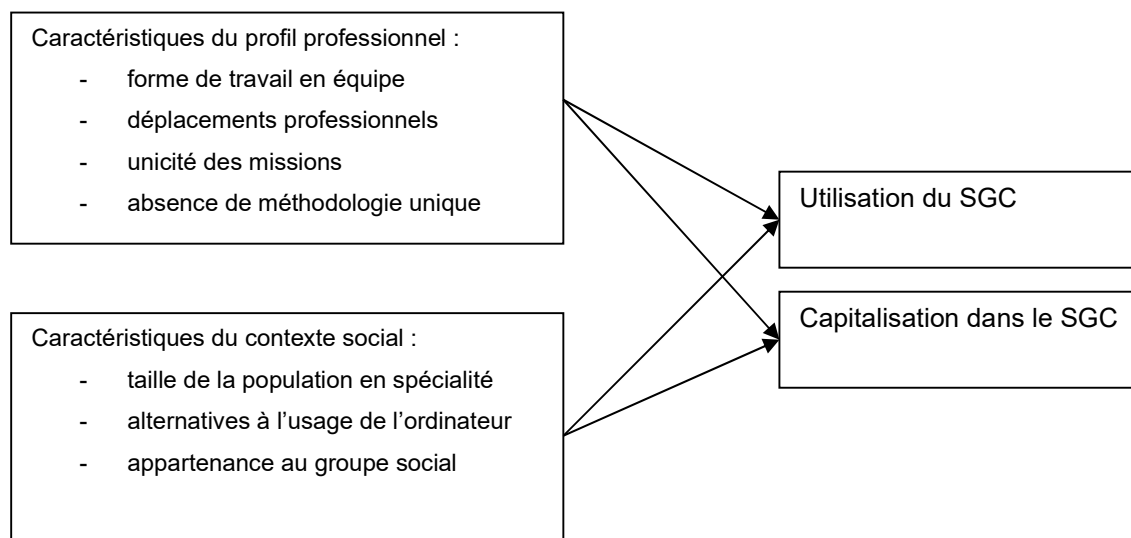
Caractéristiques du profil professionnel :

- forme de travail en équipe
- déplacements professionnels
- unicité des missions
- absence de méthodologie unique

Caractéristiques du contexte social :

- taille de la population en spécialité
- alternatives à l’usage de l’ordinateur
- appartenance au groupe social

Utilisation du SGC

Capitalisation dans le SGC